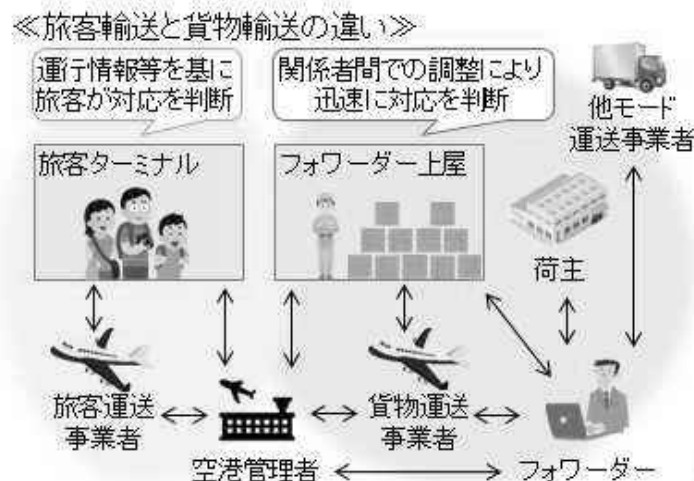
≪旅客輸送と貨物輸送の違い≫

運行情報等を基に旅客が対応を判断

関係者間での調整により迅速に対応を判断

他モード運送事業者

旅客ターミナル

フォワーダー上屋

荷主

旅客運送事業者

貨物運送事業者

空港管理者

フォワーダー